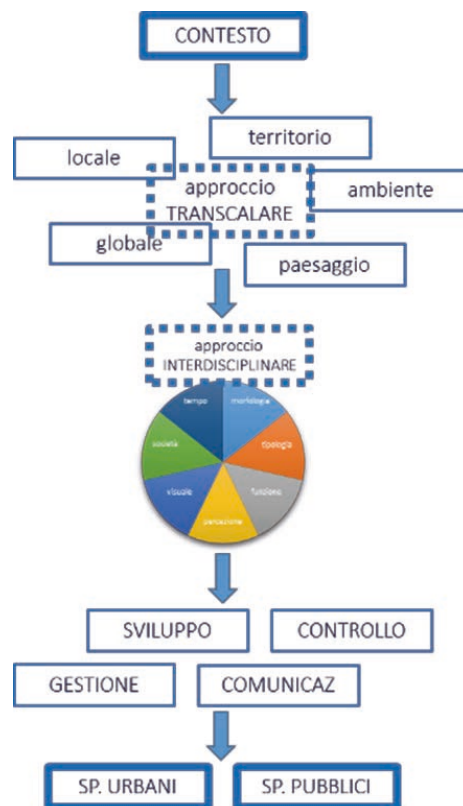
CONTESTO

territorio

locale

approccio
TRANSCALARE

ambiente

globale

paesaggio

approccio
INTERDISCIPLINARE

tempo

morfologia

società

tipologia

visuale

funzione

percezione

SVILUPPO

CONTROLLO

GESTIONE

COMUNICAZ

SP. URBANI

SP. PUBBLICI